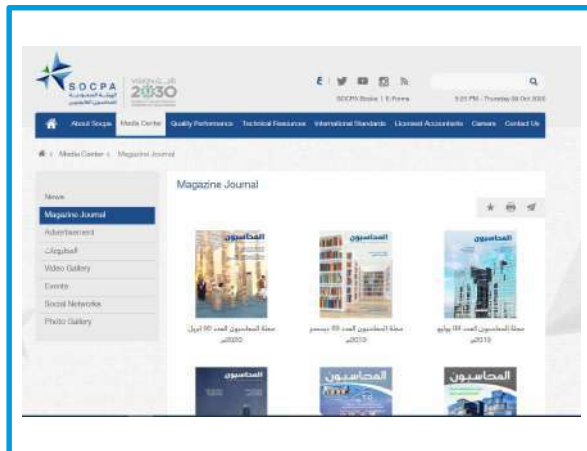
SOCPA
الهيئة السعودية للمحاسبين القانونيين
رؤية 2030

SOCPA Books | E-Forms

5:21 PM - Thursday 08 Oct 2020

About Socpa | Media Center | Quality Performance | Technical Resources | International Standards | Licensed Accountants | Careers | Contact Us

Media Center > Magazine Journal

News
Magazine Journal
Advertisement
المطبوعات
Video Gallery
Events
Social Networks
Photo Gallery

Magazine Journal

المحاسبون
مجلة المحاسبون العدد 90 ابريل 2020م

المحاسبون
مجلة المحاسبون العدد 89 ديسمبر 2019م

المحاسبون
مجلة المحاسبون العدد 88 يوليو 2019م

المحاسبون

المحاسبون

المحاسبون